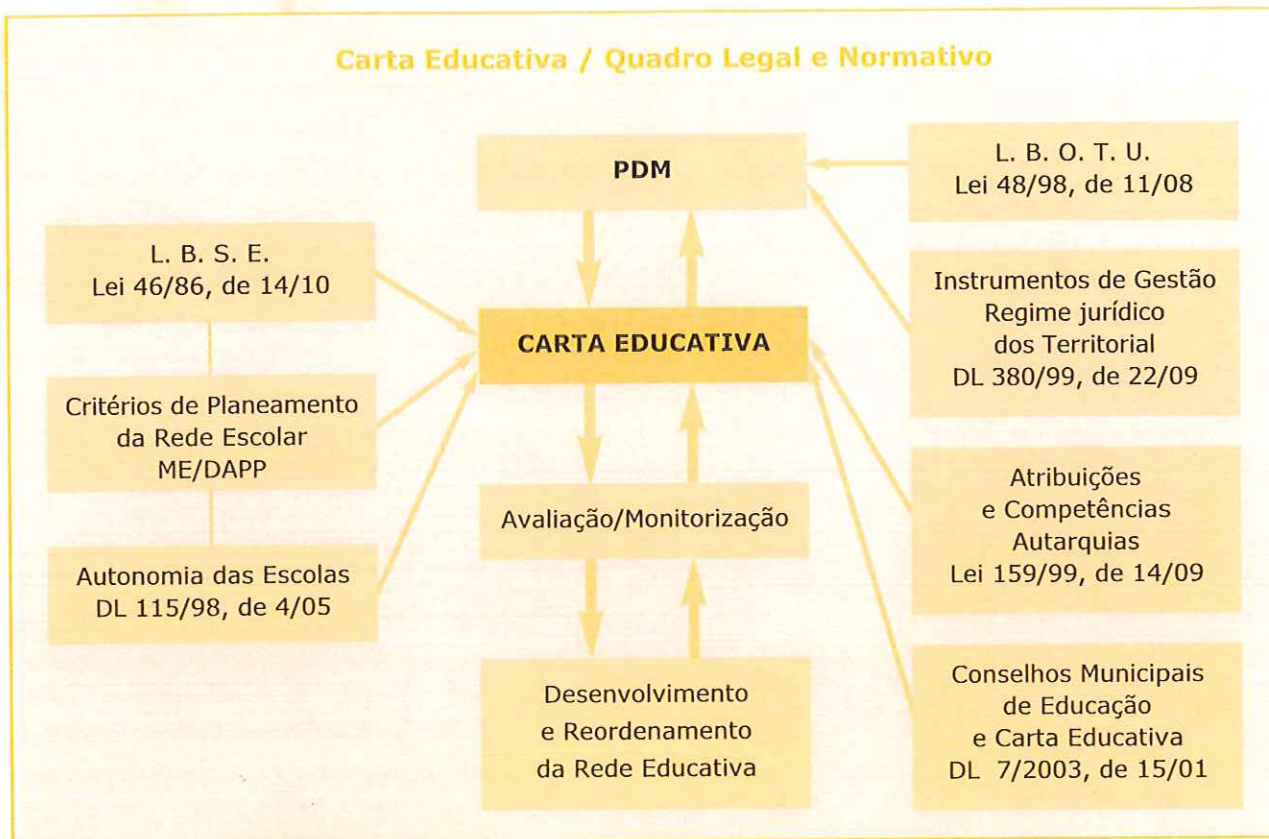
Carta Educativa / Quadro Legal e Normativo

PDM

L. B. O. T. U.
Lei 48/98, de 11/08

L. B. S. E.
Lei 46/86, de 14/10

Instrumentos de Gestão
Regime jurídico
dos Territorial
DL 380/99, de 22/09

CARTA EDUCATIVA

Critérios de Planeamento
da Rede Escolar
ME/DAPP

Atribuições
e Competências
Autarquias
Lei 159/99, de 14/09

Avaliação/Monitorização

Autonomia das Escolas
DL 115/98, de 4/05

Desenvolvimento
e Reordenamento
da Rede Educativa

Conselhos Municipais
de Educação
e Carta Educativa
DL 7/2003, de 15/01